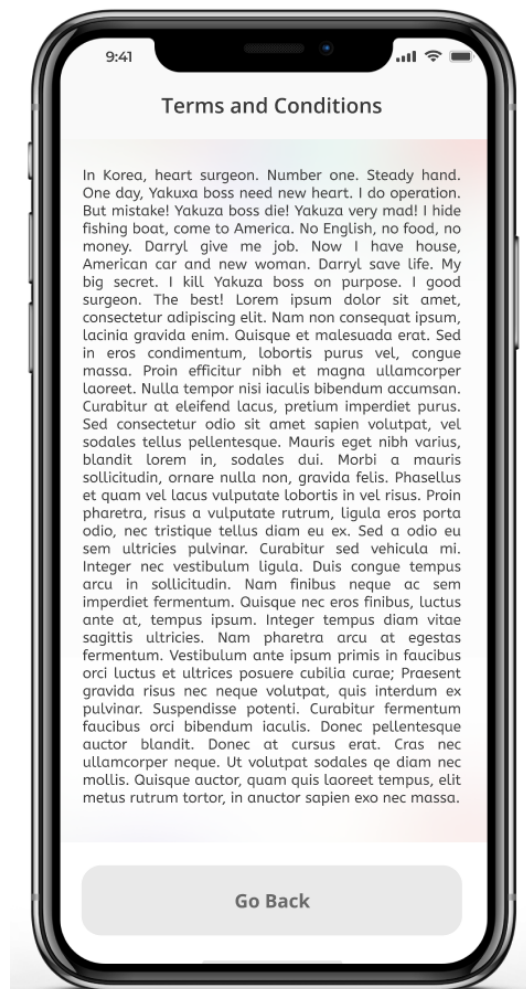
9:41

Terms and Conditions

In Korea, heart surgeon. Number one. Steady hand. One day, Yakuxa boss need new heart. I do operation. But mistake! Yakuza boss die! Yakuza very mad! I hide fishing boat, come to America. No English, no food, no money. Darryl give me job. Now I have house, American car and new woman. Darryl save life. My big secret. I kill Yakuza boss on purpose. I good surgeon. The best! Lorem ipsum dolor sit amet, consectetur adipiscing elit. Nam non consequat ipsum, lacinia gravida enim. Quisque et malesuada erat. Sed in eros condimentum, lobortis purus vel, congue massa. Proin efficitur nibh et magna ullamcorper laoreet. Nulla tempor nisi iaculis bibendum accumsan. Curabitur at eleifend lacus, pretium imperdiet purus. Sed consectetur odio sit amet sapien volutpat, vel sodales tellus pellentesque. Mauris eget nibh varius, blandit lorem in, sodales dui. Morbi a mauris sollicitudin, ornare nulla non, gravida felis. Phasellus et quam vel lacus vulputate lobortis in vel risus. Proin pharetra, risus a vulputate rutrum, ligula eros porta odio, nec tristique tellus diam eu ex. Sed a odio eu sem ultricies pulvinar. Curabitur sed vehicula mi. Integer nec vestibulum ligula. Duis congue tempus arcu in sollicitudin. Nam finibus neque ac sem imperdiet fermentum. Quisque nec eros finibus, luctus ante at, tempus ipsum. Integer tempus diam vitae sagittis ultricies. Nam pharetra arcu at egestas fermentum. Vestibulum ante ipsum primis in faucibus orci luctus et ultrices posuere cubilia curae; Praesent gravida risus nec neque volutpat, quis interdum ex pulvinar. Suspendisse potenti. Curabitur fermentum faucibus orci bibendum iaculis. Donec pellentesque auctor blandit. Donec at cursus erat. Cras nec ullamcorper neque. Ut volutpat sodales qe diam nec mollis. Quisque auctor, quam quis laoreet tempus, elit metus rutrum tortor, in anuctor sapien exo nec massa.

Go Back